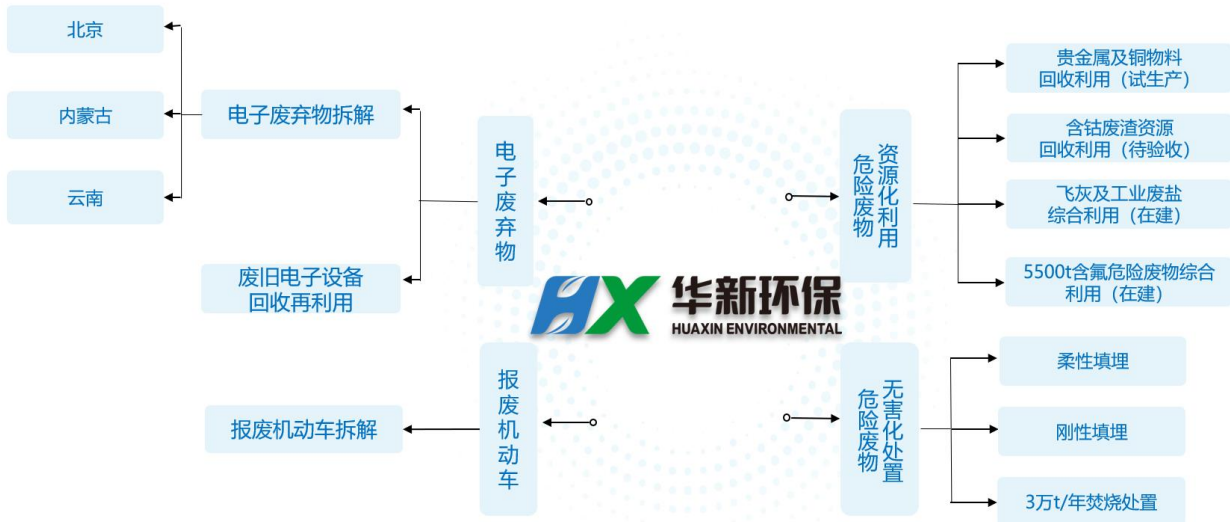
北京

内蒙古

云南

电子废弃物拆解

废旧电子设备回收再利用

电子废弃物

HX 华新环保 HUAXIN ENVIRONMENTAL

资源化利用危险废物

贵金属及铜物料回收利用（试生产）

含钴废渣资源回收利用（待验收）

飞灰及工业废盐综合利用（在建）

5500t含氟危险废物综合利用（在建）

报废机动车

报废机动车拆解

无害化处置危险废物

柔性填埋

刚性填埋

3万t/年焚烧处置